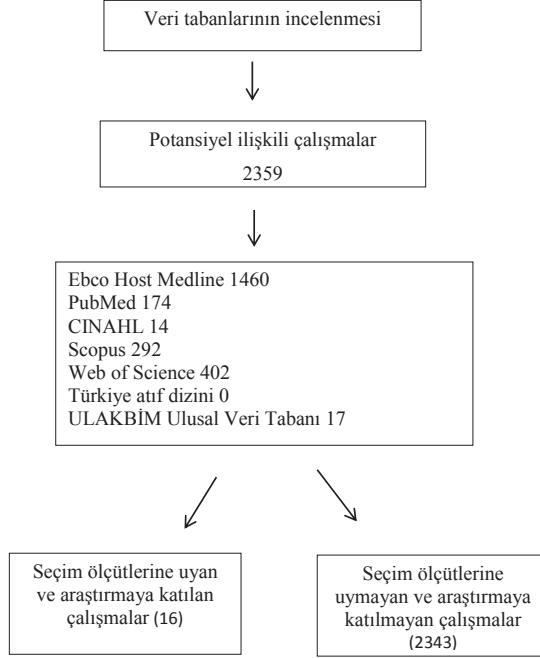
Veri tabanlarının incelenmesi

Potansiyel ilişkili çalışmalar
2359

Ebco Host Medline 1460
PubMed 174
CINAHL 14
Scopus 292
Web of Science 402
Türkiye atıf dizini 0
ULAKBİM Ulusal Veri Tabanı 17

Seçim ölçütlerine uyan ve araştırmaya katılan çalışmalar (16)

Seçim ölçütlerine uymayan ve araştırmaya katılmayan çalışmalar (2343)